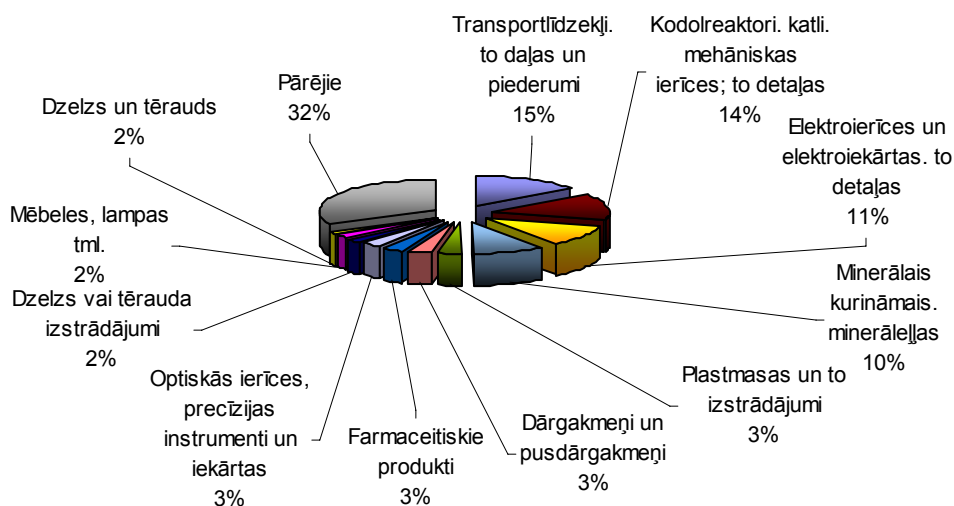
Transportlīdzekļi. to daļas un piederumi
15%

Kodolreaktori. katli. mehāniskas ierīces; to detaļas
14%

Elektroierīces un elektroiekārtas. to detaļas
11%

Minerālais kurināmais. minerāleļļas
10%

Plastmasas un to izstrādājumi
3%

Dārgakmeņi un pusdārgakmeņi
3%

Farmaceitiskie produkti
3%

Optiskās ierīces, precīzijas instrumenti un iekārtas
3%

Dzelzs vai tērauda izstrādājumi
2%

Mēbeles, lampas tml.
2%

Dzelzs un tērauds
2%

Pārējie
32%